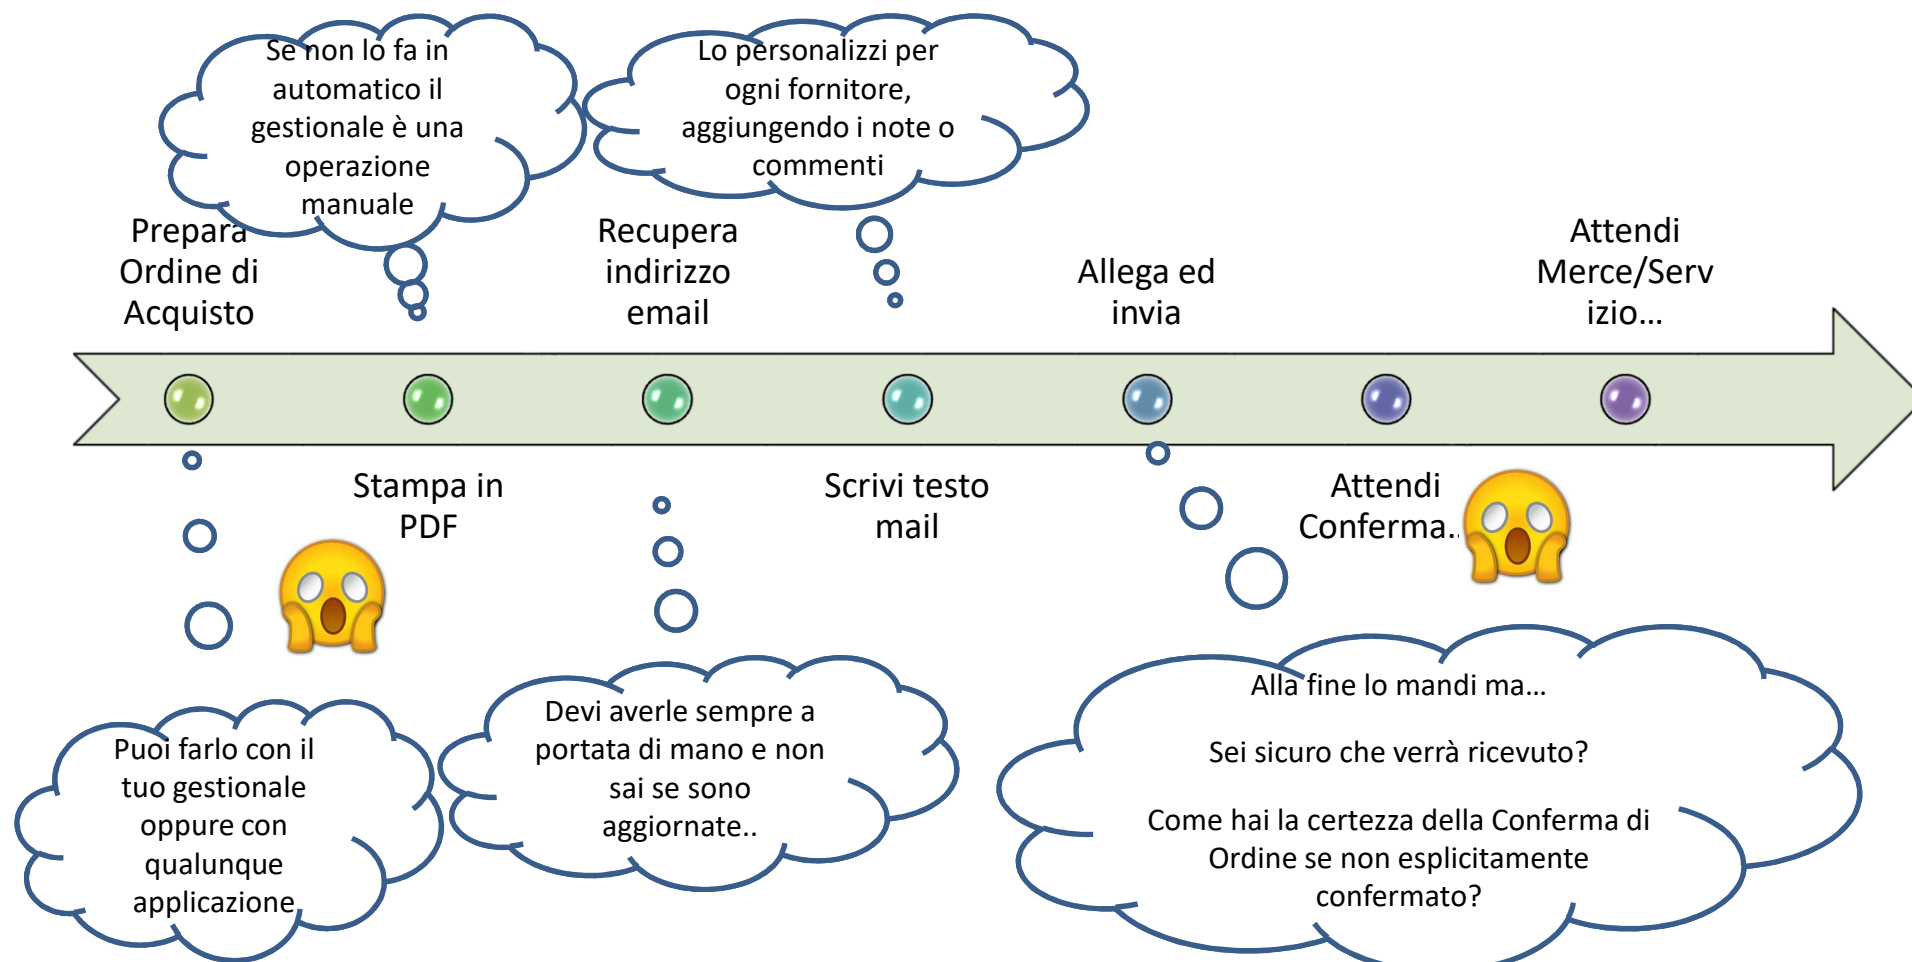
Se non lo fa in automatico il gestionale è una operazione manuale

Lo personalizzi per ogni fornitore, aggiungendo i note o commenti

Prepara Ordine di Acquisto

Recupera indirizzo email

Allega ed invia

Attendi Merce/Servizio...

Stampa in PDF

Scrivi testo mail

Attendi Conferma..

Puoi farlo con il tuo gestionale oppure con qualunque applicazione

Devi averle sempre a portata di mano e non sai se sono aggiornate..

Alla fine lo mandi ma...

Sei sicuro che verrà ricevuto?

Come hai la certezza della Conferma di Ordine se non esplicitamente confermato?